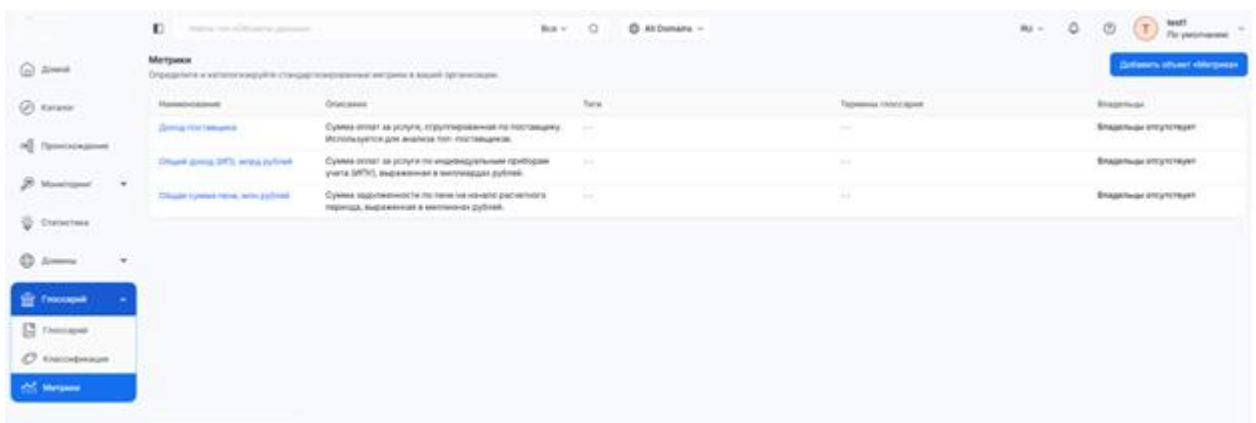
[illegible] Все ˅ All Domains ˅ RU ˅ T test1 По умолчанию

Домой
Каталог
Происхождение
Мониторинг
Статистика
Домены
Глоссарий
Глоссарий
Классификация
Метрики

Метрики
Определите и каталогизируйте стандартизированные метрики в вашей организации.

Добавить объект «Метрика»

| Наименование | Описание | Теги | Термины глоссария | Владельцы |
|---|---|---|---|---|
| Доход поставщика | Сумма оплат за услуги, сгруппированная по поставщику. Используется для анализа топ-поставщиков. | --- | --- | Владельцы отсутствуют |
| Общий доход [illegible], млрд рублей | Сумма оплат за услуги по индивидуальным приборам учета (ИПУ), выраженная в миллиардах рублей. | --- | --- | Владельцы отсутствуют |
| Общая сумма пени, млн рублей | Сумма задолженности по пени на начало расчетного периода, выраженная в миллионах рублей. | --- | --- | Владельцы отсутствуют |